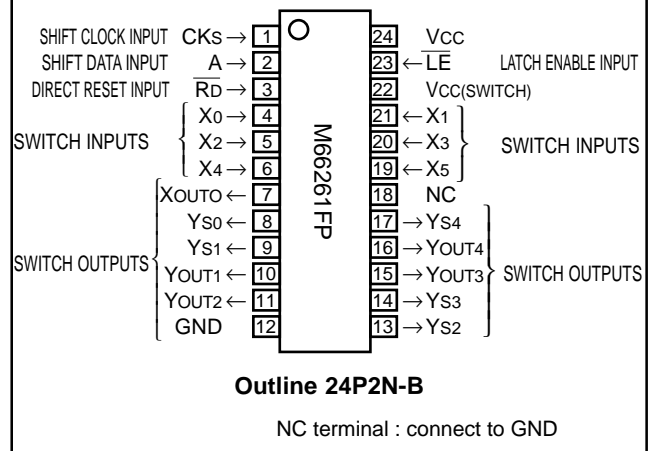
SHIFT CLOCK INPUT CKS → 1
SHIFT DATA INPUT A → 2
DIRECT RESET INPUT $\overline{RD}$ → 3
SWITCH INPUTS
X0 → 4
X2 → 5
X4 → 6
SWITCH OUTPUTS
XOUTO ← 7
YS0 ← 8
YS1 ← 9
YOUT1 ← 10
YOUT2 ← 11
GND 12

M66261FP

24 VCC
23 ← $\overline{LE}$ LATCH ENABLE INPUT
22 VCC(SWITCH)
21 ← X1
20 ← X3
19 ← X5
SWITCH INPUTS
18 NC
17 → YS4
16 → YOUT4
15 → YOUT3
14 → YS3
13 → YS2
SWITCH OUTPUTS

Outline 24P2N-B

NC terminal : connect to GND